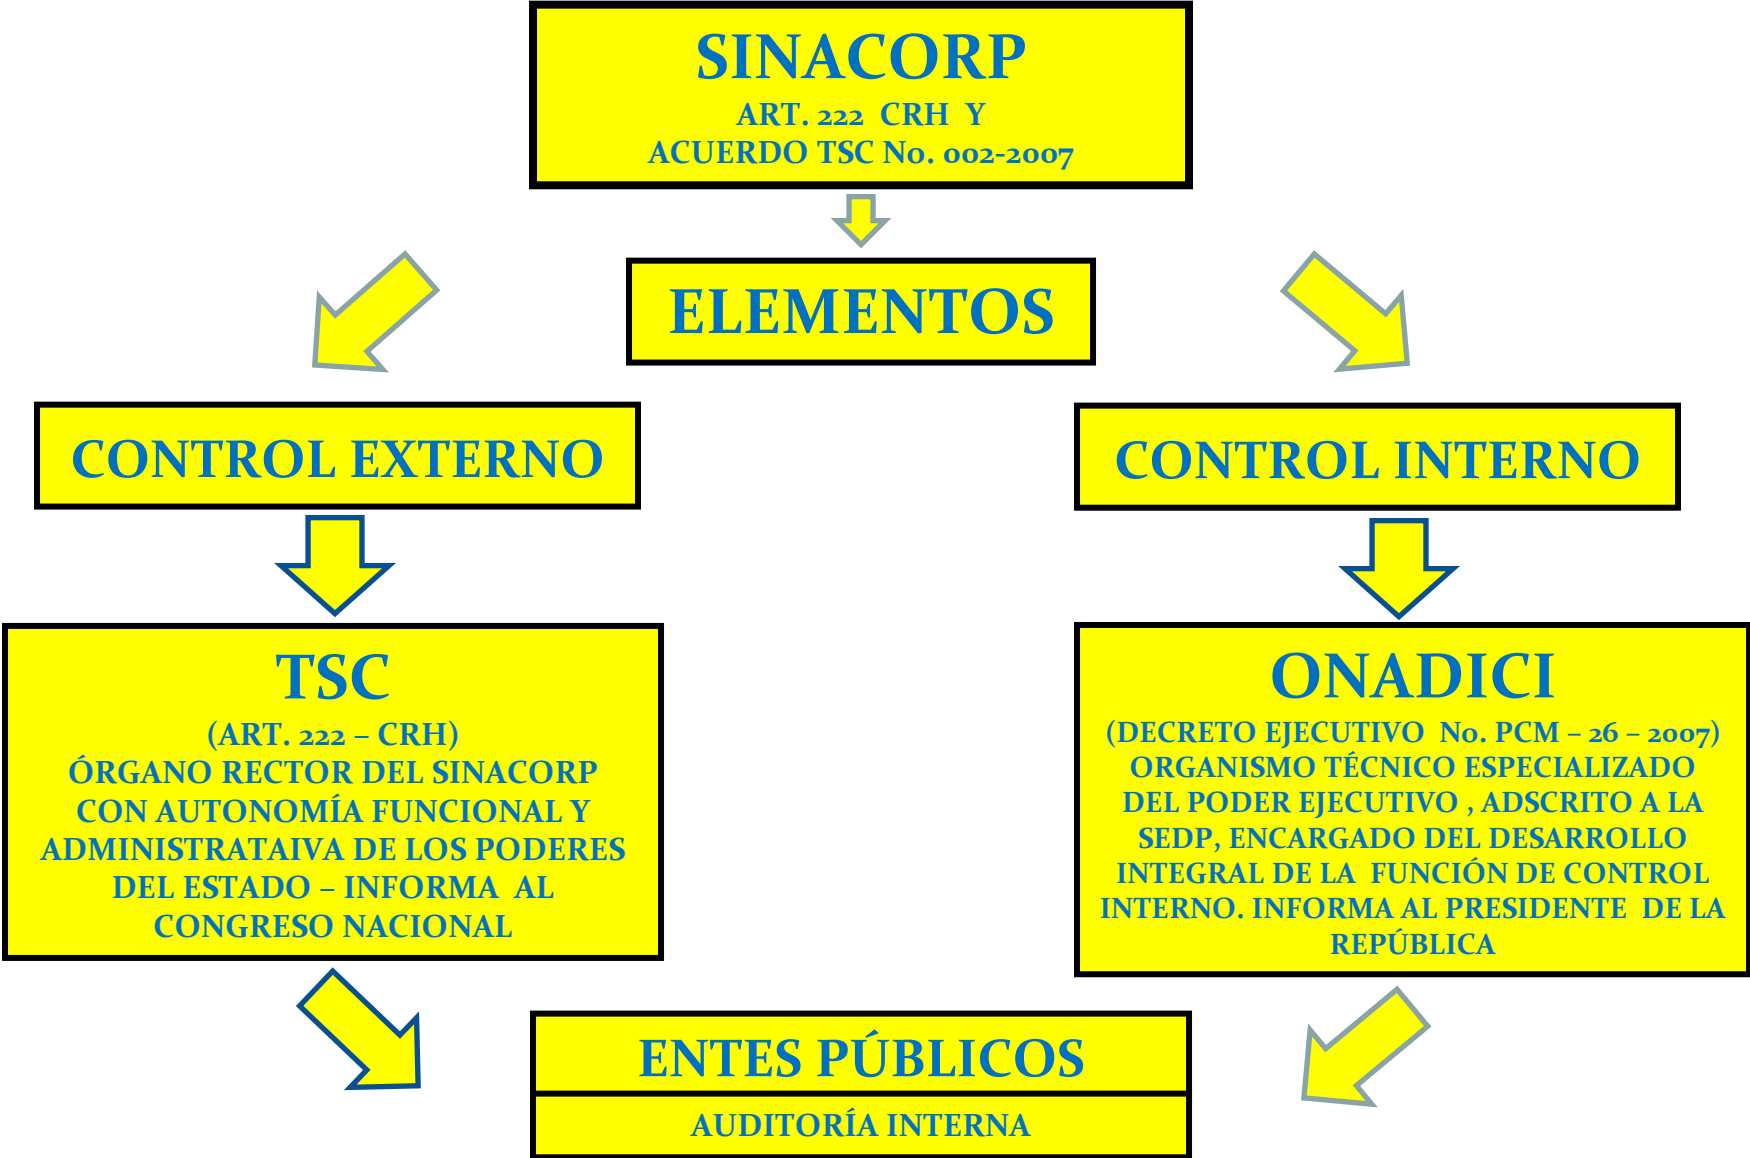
SINACORP
ART. 222 CRH Y
ACUERDO TSC No. 002-2007

ELEMENTOS

CONTROL EXTERNO

CONTROL INTERNO

TSC
(ART. 222 – CRH)
ÓRGANO RECTOR DEL SINACORP CON AUTONOMÍA FUNCIONAL Y ADMINISTRATAIVA DE LOS PODERES DEL ESTADO – INFORMA AL CONGRESO NACIONAL

ONADICI
(DECRETO EJECUTIVO No. PCM – 26 – 2007)
ORGANISMO TÉCNICO ESPECIALIZADO DEL PODER EJECUTIVO , ADSCRITO A LA SEDP, ENCARGADO DEL DESARROLLO INTEGRAL DE LA FUNCIÓN DE CONTROL INTERNO. INFORMA AL PRESIDENTE DE LA REPÚBLICA

ENTES PÚBLICOS
AUDITORÍA INTERNA